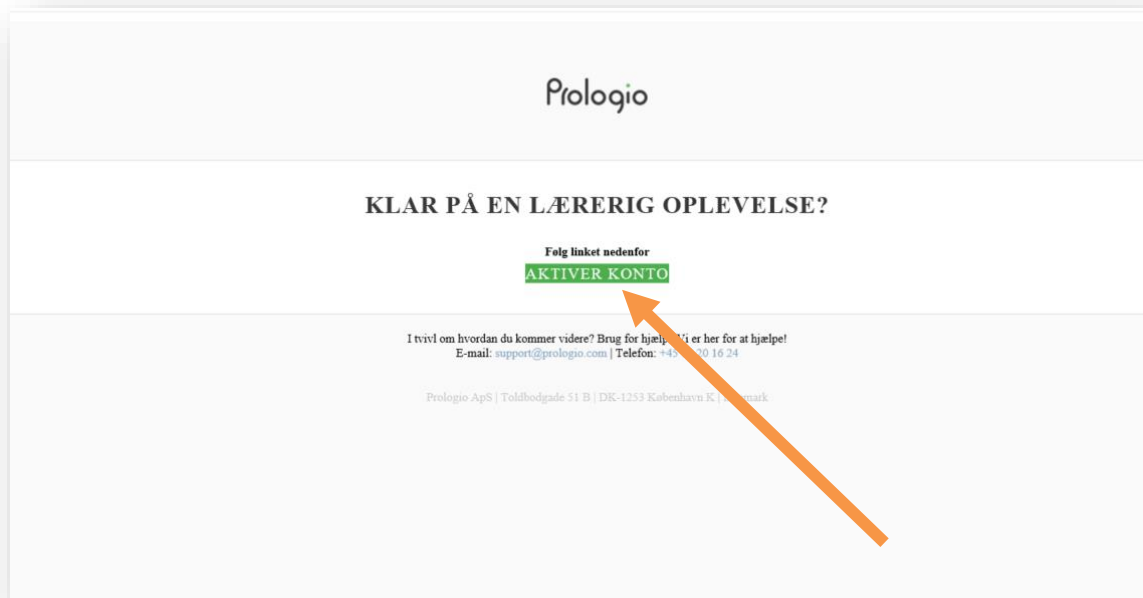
Prologio

KLAR PÅ EN LÆRERIG OPLEVELSE?

Følg linket nedenfor

AKTIVER KONTO

I tvivl om hvordan du kommer videre? Brug for hjælp? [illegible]i er her for at hjælpe!
E-mail: support@prologio.com | Telefon: +45 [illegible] 20 16 24

Prologio ApS | Toldbodgade 51 B | DK-1253 København K | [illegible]mark